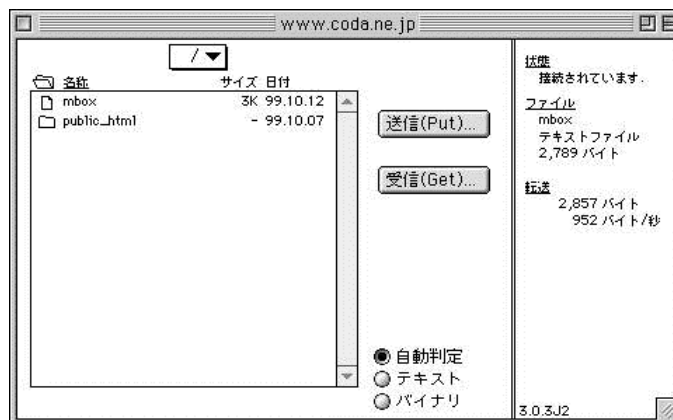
www.coda.ne.jp

/

名称 サイズ 日付

mbox 3K 99.10.12
public_html - 99.10.07

送信(Put)...

受信(Get)...

自動判定
テキスト
バイナリ

状態
接続されています.

ファイル
mbox
テキストファイル
2,789 バイト

転送
2,857 バイト
952 バイト/秒

3.0.3J2